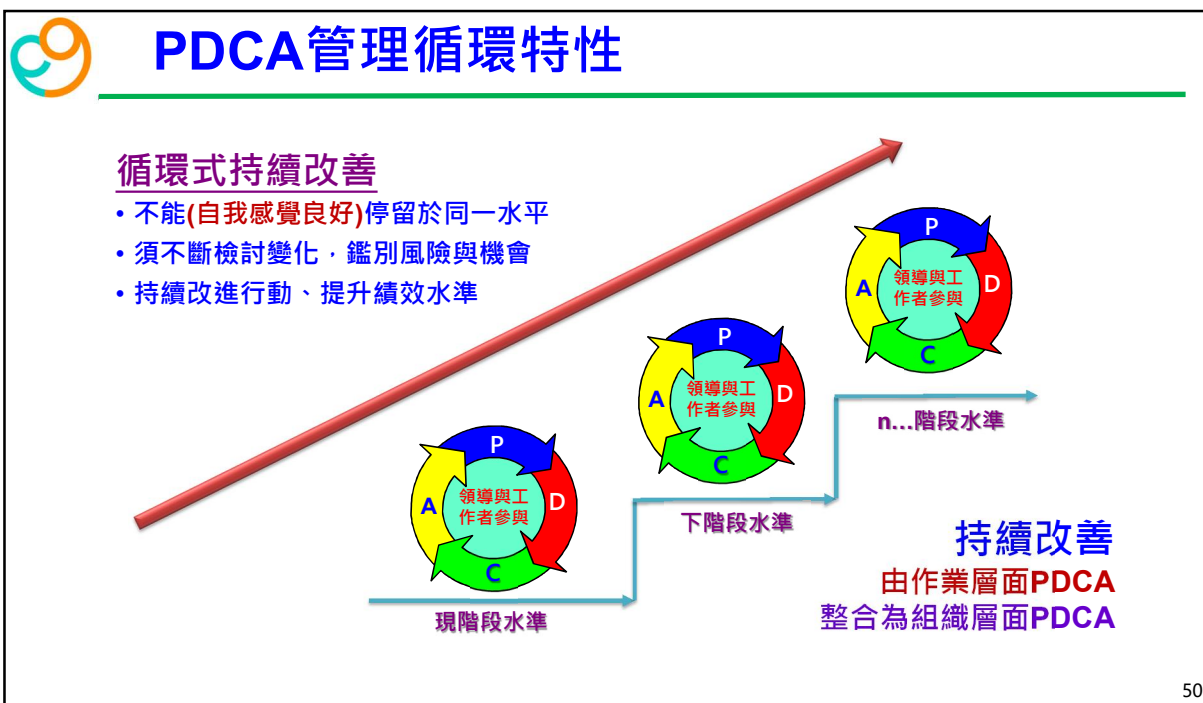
PDCA管理循環特性

循環式持續改善
• 不能(自我感覺良好)停留於同一水平
• 須不斷檢討變化，鑑別風險與機會
• 持續改進行動、提升績效水準

P
A
領導與工作者參與
D
C

n...階段水準

P
A
領導與工作者參與
D
C

下階段水準

P
A
領導與工作者參與
D
C

現階段水準

持續改善
由作業層面PDCA
整合為組織層面PDCA

50